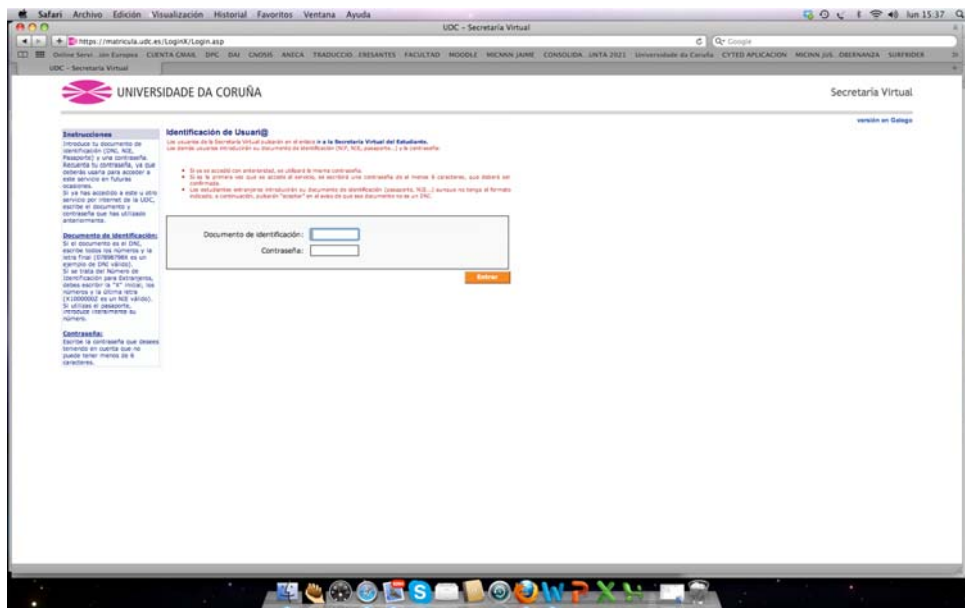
Safari Archivo Edición Visualización Historial Favoritos Ventana Ayuda

lun 15:37

UDC - Secretaría Virtual

https://matricula.udc.es/LoginX/Login.asp

Google

Online Servi...ión Europea CUENTA GMAIL DPC DAI CNOSIS ANECA TRADUCCIO. ERESANTES FACULTAD MOODLE MICINN JAIME CONSOLIDA UNTA 2021 Universidade da Coruña CYTED APLICACION MICINN JUS. OBERNANZA SURFRIDER

UDC - Secretaría Virtual

UNIVERSIDADE DA CORUÑA

Secretaría Virtual

versión en Galego

Instrucciones

Introduce tu documento de identificación (DNI, NIE, Pasaporte) y una contraseña. Recuerda tu contraseña, ya que deberás usarla para acceder a este servicio en futuras ocasiones.
Si ya has accedido a este u otro servicio por internet de la UDC, escribe el documento y contraseña que has utilizado anteriormente.

Documento de Identificación:
Si el documento es el DNI, escribe todos los números y la letra final (07898798X es un ejemplo de DNI válido).
Si se trata del Número de Identificación para Extranjeros, debes escribir la "X" inicial, los números y la última letra (X10000002 es un NIE válido).
Si utilizas el pasaporte, introduce íntegramente su número.

Contraseña:
Escribe la contraseña que desees teniendo en cuenta que no puede tener menos de 6 caracteres.

Identificación de Usuari@

Los usuarios de la Secretaría Virtual pulsarán en el enlace ir a la Secretaría Virtual del Estudiante.
Los demás usuarios introducirán su documento de identificación (NIF, NIE, pasaporte...) y la contraseña.

Si ya se accedió con anterioridad, se utilizará la misma contraseña.
Si es la primera vez que se accede al servicio, se escribirá una contraseña de al menos 6 caracteres, que deberá ser confirmada.
Los estudiantes extranjeros introducirán su documento de identificación (pasaporte, NIE...) aunque no tenga el formato indicado, a continuación, pulsarán "aceptar" en el aviso de que ese documento no es un DNI.

Documento de identificación:

Contraseña:

Entrar